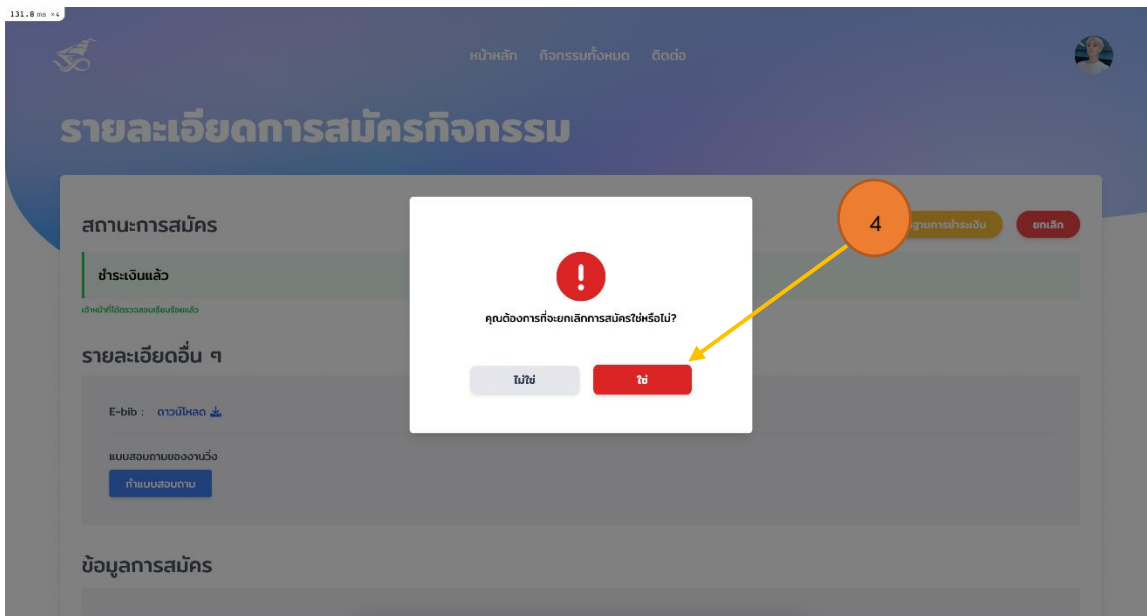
131.8 ms ×4

หน้าหลัก กิจกรรมทั้งหมด ติดต่อ

รายละเอียดการสมัครกิจกรรม

สถานะการสมัคร

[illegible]ฐานการชำระเงิน ยกเลิก

4

ชำระเงินแล้ว

เจ้าหน้าที่ได้ตรวจสอบเรียบร้อยแล้ว

รายละเอียดอื่น ๆ

E-bib : ดาวน์โหลด

แบบสอบถามของงานวิ่ง

ทำแบบสอบถาม

ข้อมูลการสมัคร

!

คุณต้องการที่จะยกเลิกการสมัครใช่หรือไม่?

ไม่ใช่

ใช่